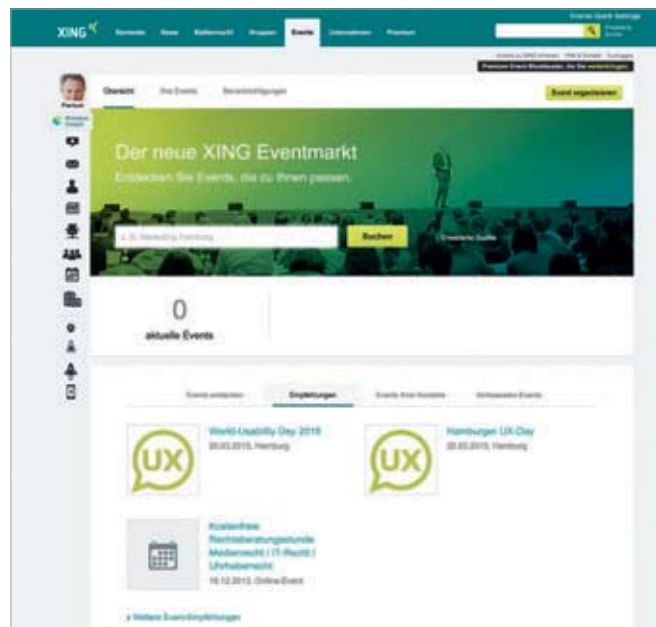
XING

Startseite News Stellenmarkt Gruppen Events Unternehmen Premium

Übersicht Ihre Events Benachrichtigungen

Event organisieren

Der neue XING Eventmarkt

Entdecken Sie Events, die zu Ihnen passen.

z. B. Marketing Hamburg

Suchen

Erweiterte Suche

0

aktuelle Events

Events entdecken Empfehlungen Events Ihrer Kontakte Vorgemerkte Events

UX

World Usability Day 2015

20.03.2015, Hamburg

UX

Hamburger UX-Day

20.03.2015, Hamburg

Kostenfreie Rechtsberatungsstunde Medienrecht / IT-Recht / Urheberrecht

16.12.2015, Online-Event

» Weitere Eventempfehlungen